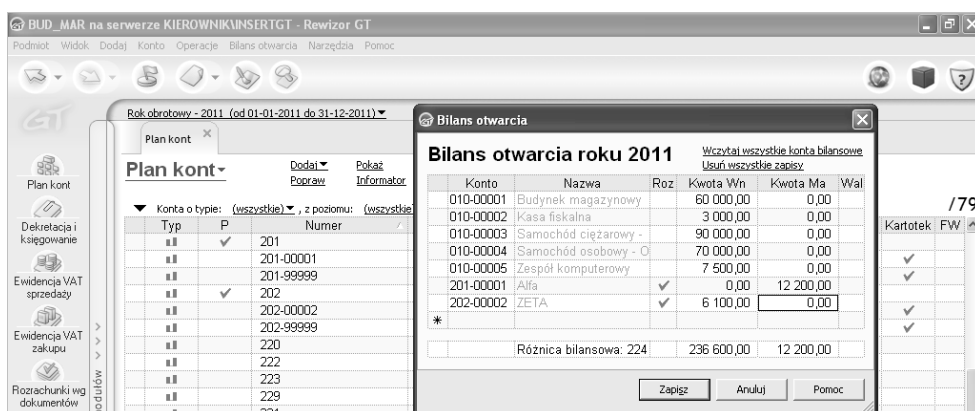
BUD_MAR na serwerze KIEROWNIK\INSERTGT - Rewizor GT

Podmiot Widok Dodaj Konto Operacje Bilans otwarcia Narzędzia Pomoc

Rok obrotowy - 2011 (od 01-01-2011 do 31-12-2011)

Plan kont

Plan kont

Dodaj Pokaż Popraw Informator

Konta o typie: (wszystkie), z poziomu: (wszystkie)

Plan kont

Dekretacja i księgowanie

Ewidencja VAT sprzedaży

Ewidencja VAT zakupu

Rozrachunki wg dokumentów

Modułów

| Typ | P | Numer |
|---|---|---|
| | ✓ | 201 |
| | | 201-00001 |
| | | 201-99999 |
| | ✓ | 202 |
| | | 202-00002 |
| | | 202-99999 |
| | | 220 |
| | | 222 |
| | | 223 |
| | | 229 |
| | | 231 |

/79

Kartotek FW

Bilans otwarcia

Bilans otwarcia roku 2011

Wczytaj wszystkie konta bilansowe
Usuń wszystkie zapisy

| Konto | Nazwa | Roz | Kwota Wn | Kwota Ma | Wal |
|---|---|---|---|---|---|
| 010-00001 | Budynek magazynowy | | 60 000,00 | 0,00 | |
| 010-00002 | Kasa fiskalna | | 3 000,00 | 0,00 | |
| 010-00003 | Samochód ciężarowy - | | 90 000,00 | 0,00 | |
| 010-00004 | Samochód osobowy - O | | 70 000,00 | 0,00 | |
| 010-00005 | Zespół komputerowy | | 7 500,00 | 0,00 | |
| 201-00001 | Alfa | ✓ | 0,00 | 12 200,00 | |
| 202-00002 | ZETA | ✓ | 6 100,00 | 0,00 | |
| * | | | | | |

| | Różnica bilansowa: 224 | 236 600,00 | 12 200,00 |
|---|---|---|---|

Zapisz Anuluj Pomoc